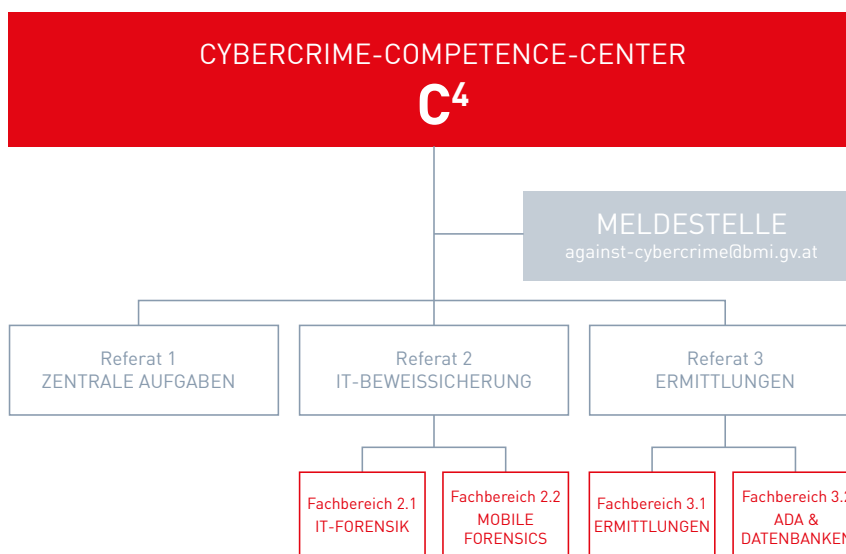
CYBERCRIME-COMPETENCE-CENTER
$C^4$

MELDESTELLE
against-cybercrime@bmi.gv.at

Referat 1
ZENTRALE AUFGABEN

Referat 2
IT-BEWEISSICHERUNG

Referat 3
ERMITTLUNGEN

Fachbereich 2.1
IT-FORENSIK

Fachbereich 2.2
MOBILE FORENSICS

Fachbereich 3.1
ERMITTLUNGEN

Fachbereich 3.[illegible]
ADA & DATENBANKEN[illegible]